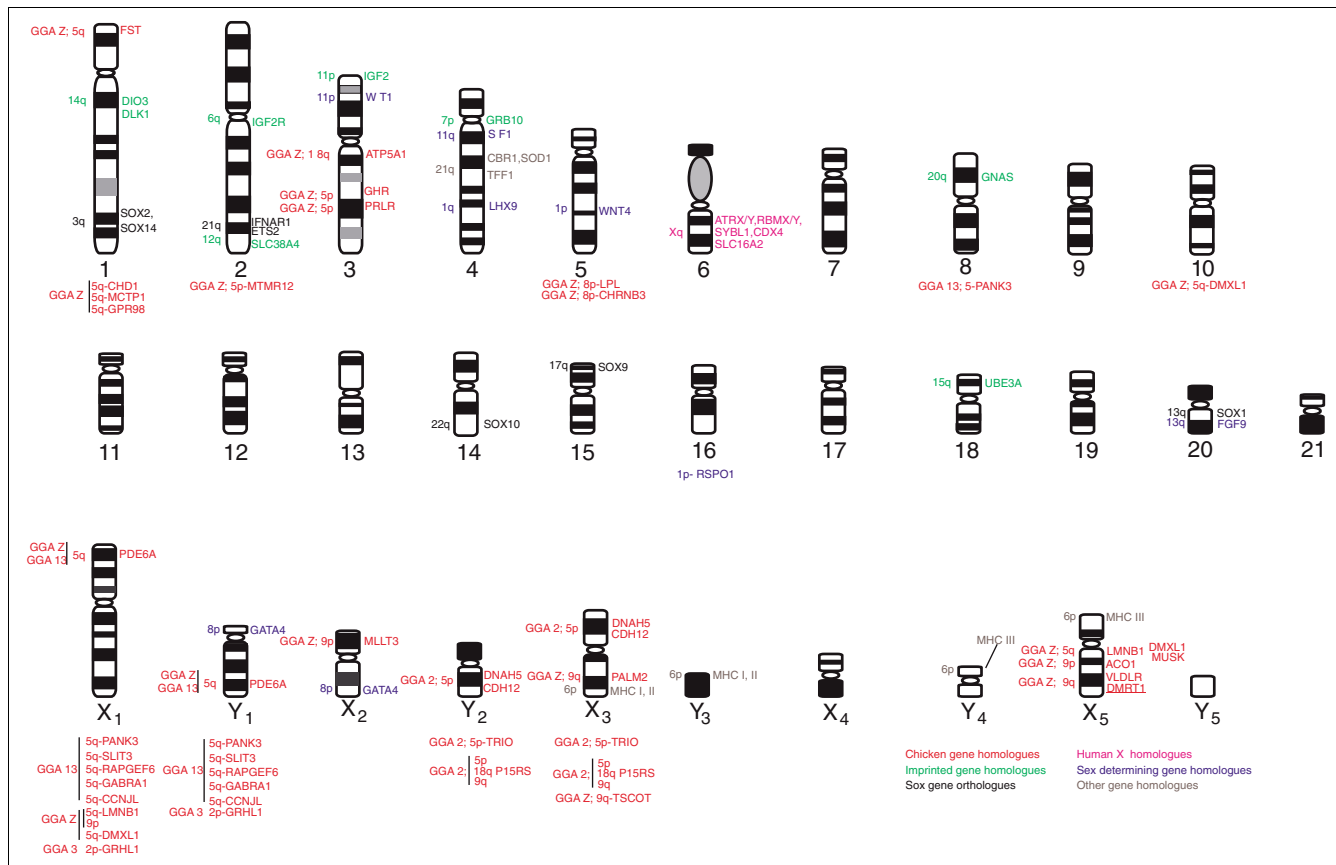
GGA Z; 5q FST

14q DIO3
DLK1

3q SOX2,
SOX14

1

GGA Z 5q-CHD1
5q-MCTP1
5q-GPR98

6q IGF2R

21q IFNAR1
ETS2
12q SLC38A4

2

GGA Z; 5p-MTMR12

11p IGF2
11p W T1

GGA Z; 1 8q ATP5A1

GGA Z; 5p GHR
GGA Z; 5p PRLR

3

7p GRB10
11q S F1

21q CBR1,SOD1
TFF1

1q LHX9

4

1p WNT4

5

GGA Z; 8p-LPL
GGA Z; 8p-CHRNB3

Xq ATRX/Y,RBMX/Y,
SYBL1,CDX4
SLC16A2

6

7

20q GNAS

8

GGA 13; 5-PANK3

9

10

GGA Z; 5q-DMXL1

11

12

13

22q SOX10

14

17q SOX9

15

16

1p- RSPO1

17

15q UBE3A

18

19

13q SOX1
13q FGF9

20

21

GGA Z
GGA 13 5q PDE6A

$X_1$

GGA 13 5q-PANK3
5q-SLIT3
5q-RAPGEF6
5q-GABRA1
5q-CCNJL
GGA Z 5q-LMNB1
9p
5q-DMXL1
GGA 3 2p-GRHL1

8p GATA4

GGA Z
GGA 13 5q PDE6A

$Y_1$

GGA 13 5q-PANK3
5q-SLIT3
5q-RAPGEF6
5q-GABRA1
5q-CCNJL
GGA 3 2p-GRHL1

GGA Z; 9p MLLT3

8p GATA4

$X_2$

GGA 2; 5p DNAH5
CDH12

$Y_2$

GGA 2; 5p-TRIO
GGA 2; 5p
18q P15RS
9q

GGA 2; 5p DNAH5
CDH12

GGA Z; 9q PALM2
6p MHC I, II

$X_3$

GGA 2; 5p-TRIO
GGA 2; 5p
18q P15RS
9q
GGA Z; 9q-TSCOT

6p MHC I, II

$Y_3$

$X_4$

MHC III
6p

$Y_4$

6p MHC III

GGA Z; 5q LMNB1 DMXL1
GGA Z; 9p ACO1 MUSK
GGA Z; 9q VLDLR
DMRT1

$X_5$

$Y_5$

Chicken gene homologues
Imprinted gene homologues
Sox gene orthologues
Human X homologues
Sex determining gene homologues
Other gene homologues